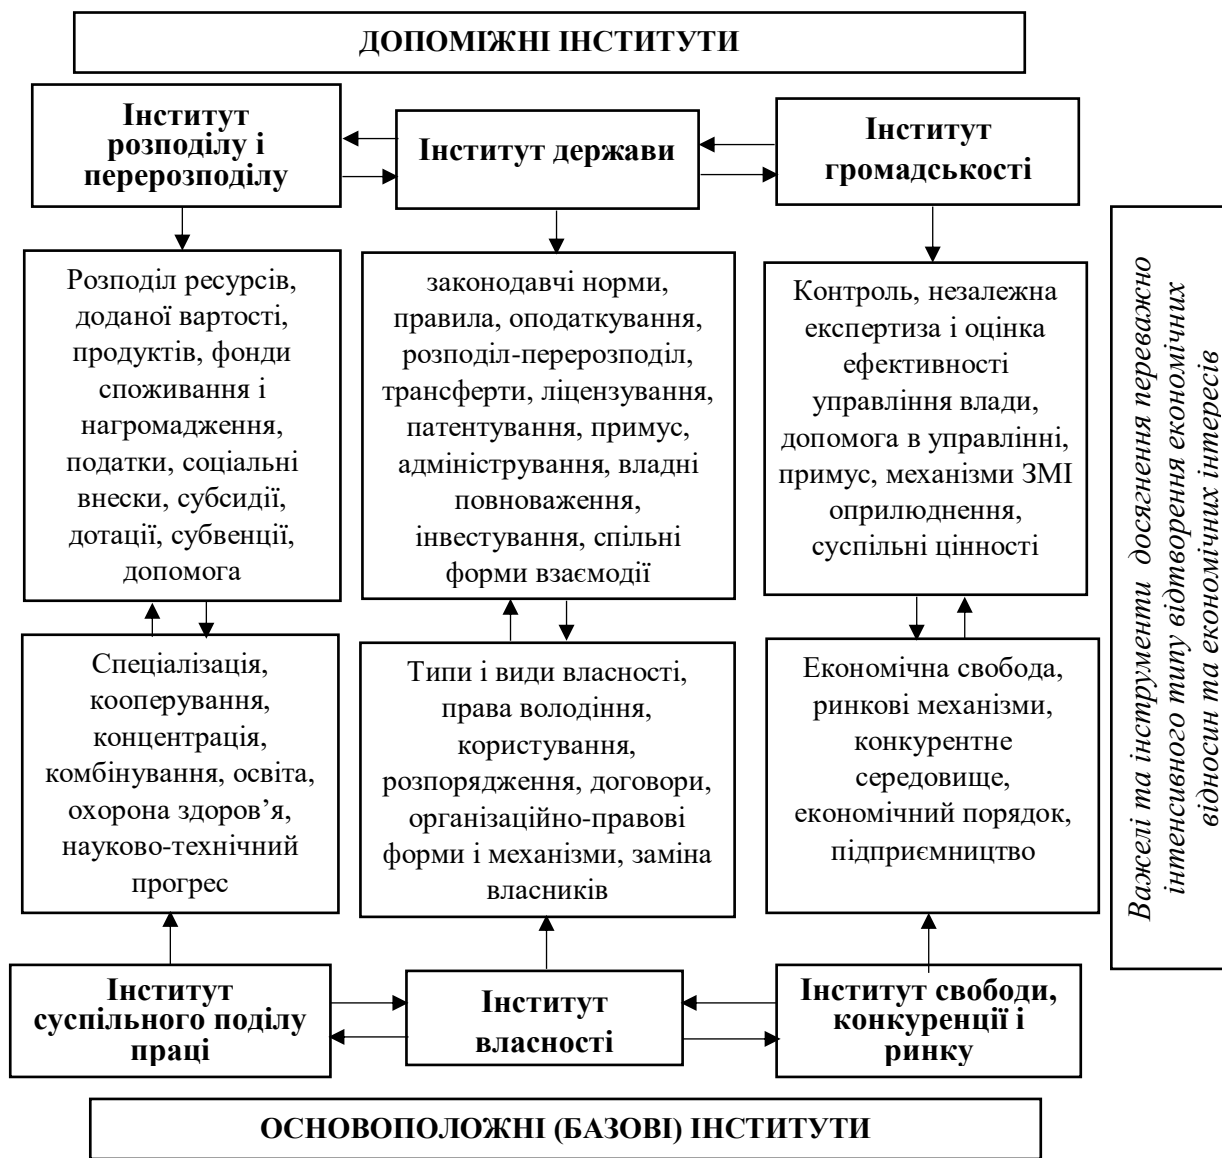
ДОПОМІЖНІ ІНСТИТУТИ

Інститут розподілу і перерозподілу

Інститут держави

Інститут громадськості

Розподіл ресурсів, доданої вартості, продуктів, фонди споживання і нагромадження, податки, соціальні внески, субсидії, дотації, субвенції, допомога

законодавчі норми, правила, оподаткування, розподіл-перерозподіл, трансферти, ліцензування, патентування, примус, адміністрування, владні повноваження, інвестування, спільні форми взаємодії

Контроль, незалежна експертиза і оцінка ефективності управління влади, допомога в управлінні, примус, механізми ЗМІ оприлюднення, суспільні цінності

Спеціалізація, кооперування, концентрація, комбінування, освіта, охорона здоров'я, науково-технічний прогрес

Типи і види власності, права володіння, користування, розпорядження, договори, організаційно-правові форми і механізми, заміна власників

Економічна свобода, ринкові механізми, конкурентне середовище, економічний порядок, підприємництво

Важелі та інструменти досягнення переважно інтенсивного типу відтворення економічних відносин та економічних інтересів

Інститут суспільного поділу праці

Інститут власності

Інститут свободи, конкуренції і ринку

ОСНОВОПОЛОЖНІ (БАЗОВІ) ІНСТИТУТИ